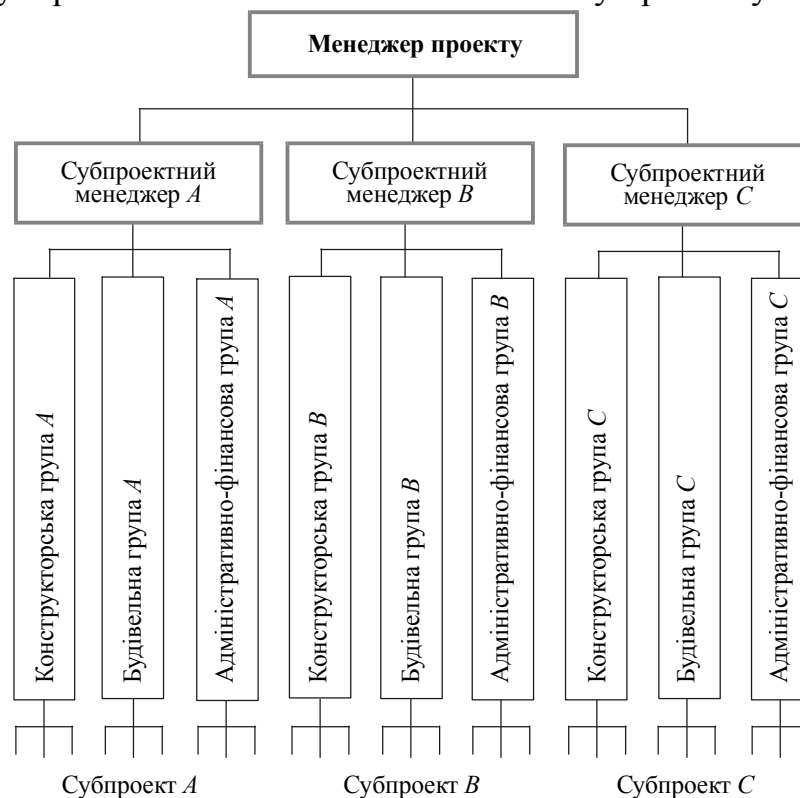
Менеджер проекту

Субпроектний менеджер *A*

Субпроектний менеджер *B*

Субпроектний менеджер *C*

Конструкторська група *A*

Будівельна група *A*

Адміністративно-фінансова група *A*

Конструкторська група *B*

Будівельна група *B*

Адміністративно-фінансова група *B*

Конструкторська група *C*

Будівельна група *C*

Адміністративно-фінансова група *C*

Субпроект *A*

Субпроект *B*

Субпроект *C*